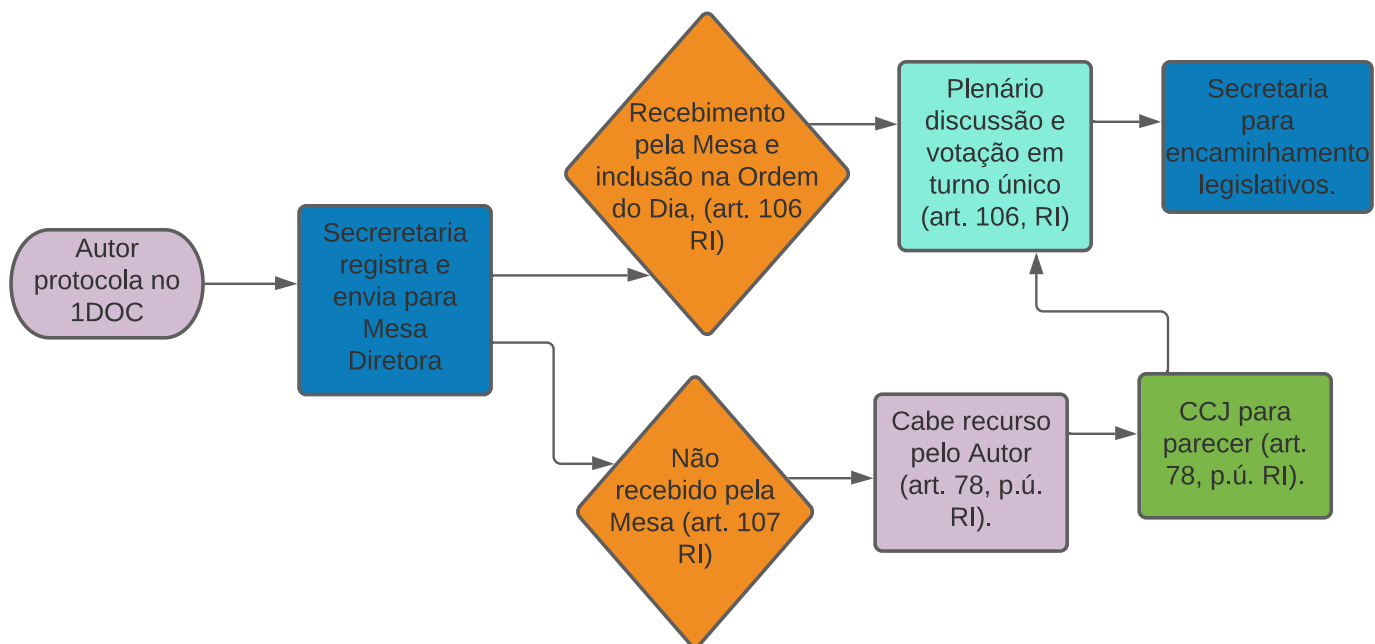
Autor protocola no 1DOC

Secreretaria registra e envia para Mesa Diretora

Recebimento pela Mesa e inclusão na Ordem do Dia, (art. 106 RI)

Plenário discussão e votação em turno único (art. 106, RI)

Secretaria para encaminhamento legislativos.

Não recebido pela Mesa (art. 107 RI)

Cabe recurso pelo Autor (art. 78, p.ú. RI).

CCJ para parecer (art. 78, p.ú. RI).